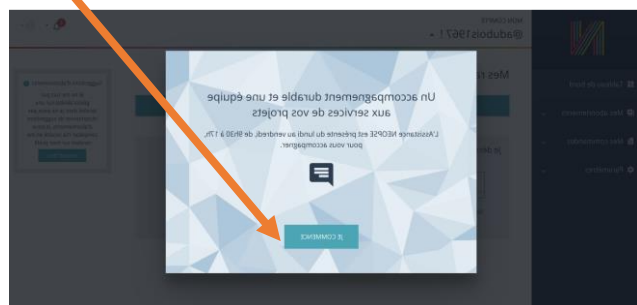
Un accompagnement durable et une équipe aux services de vos projets

L'Assistance NEOPSE est présente du lundi au vendredi, de 9h30 à 17h, pour vous accompagner.

JE COMMENCE

@adubois1967 ! •

Mes

Tableau de bord